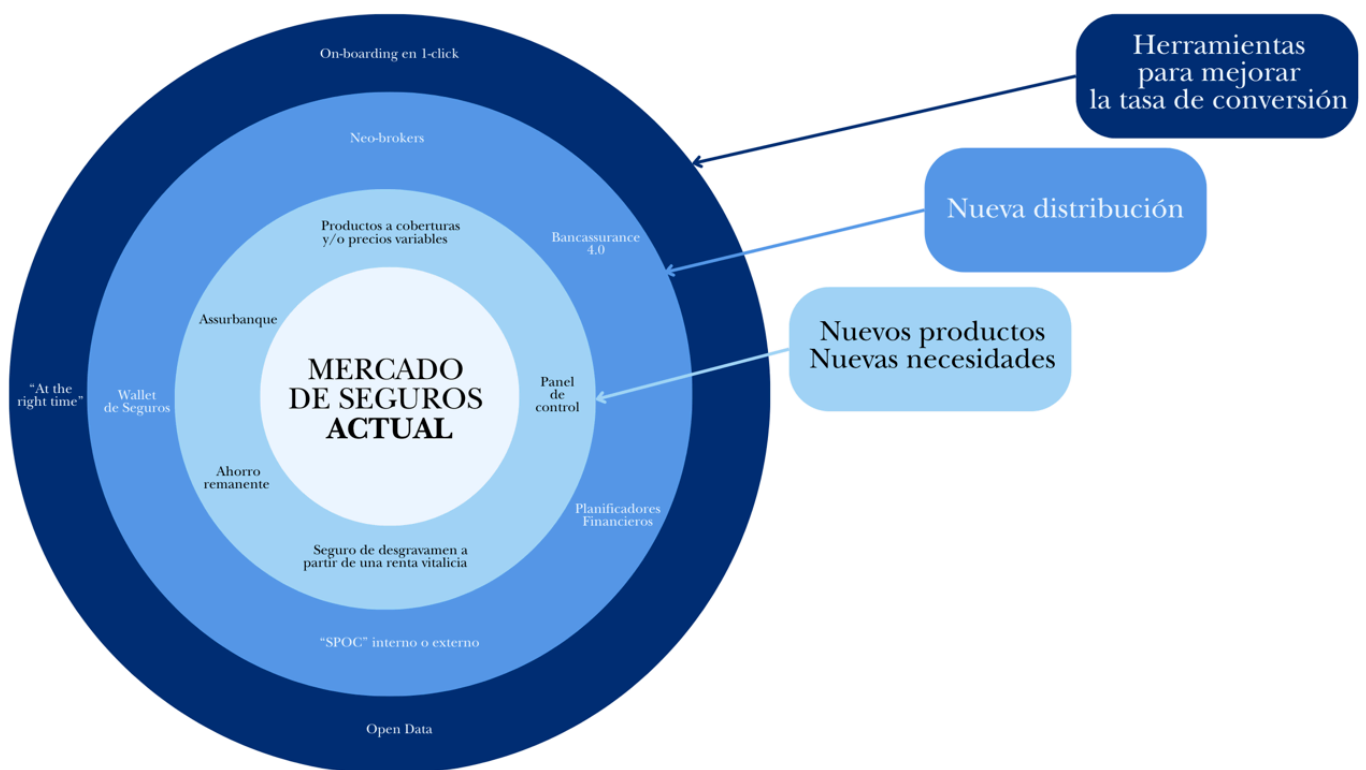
On-boarding en 1-click

Neo-brokers

Productos a coberturas y/o precios variables

Bancassurance 4.0

Assurbanque

MERCADO DE SEGUROS ACTUAL

Panel de control

"At the right time"

Wallet de Seguros

Ahorro remanente

Planificadores Financieros

Seguro de desgravamen a partir de una renta vitalicia

"SPOC" interno o externo

Open Data

Herramientas para mejorar la tasa de conversión

Nueva distribución

Nuevos productos Nuevas necesidades